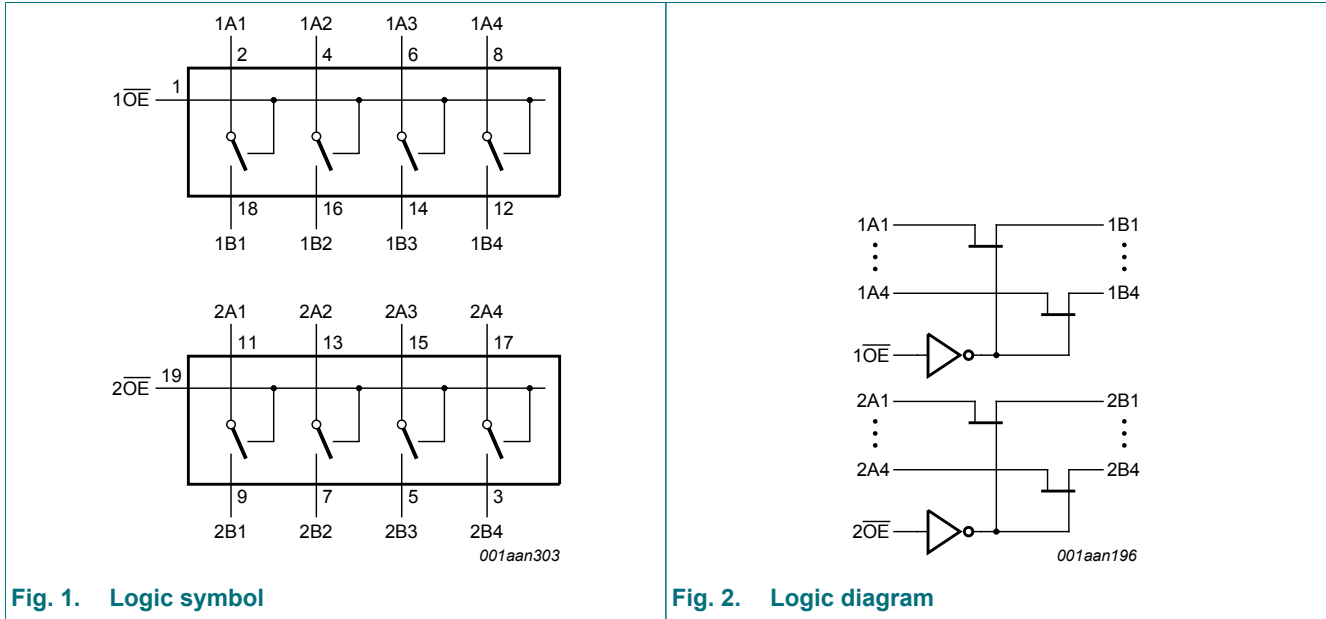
1A1 1A2 1A3 1A4
2 4 6 8
$1\overline{OE}$ 1
18 16 14 12
1B1 1B2 1B3 1B4

2A1 2A2 2A3 2A4
11 13 15 17
$2\overline{OE}$ 19
9 7 5 3
2B1 2B2 2B3 2B4
001aan303

Fig. 1. Logic symbol

1A1 1B1
1A4 1B4
$1\overline{OE}$
2A1 2B1
2A4 2B4
$2\overline{OE}$
001aan196

Fig. 2. Logic diagram